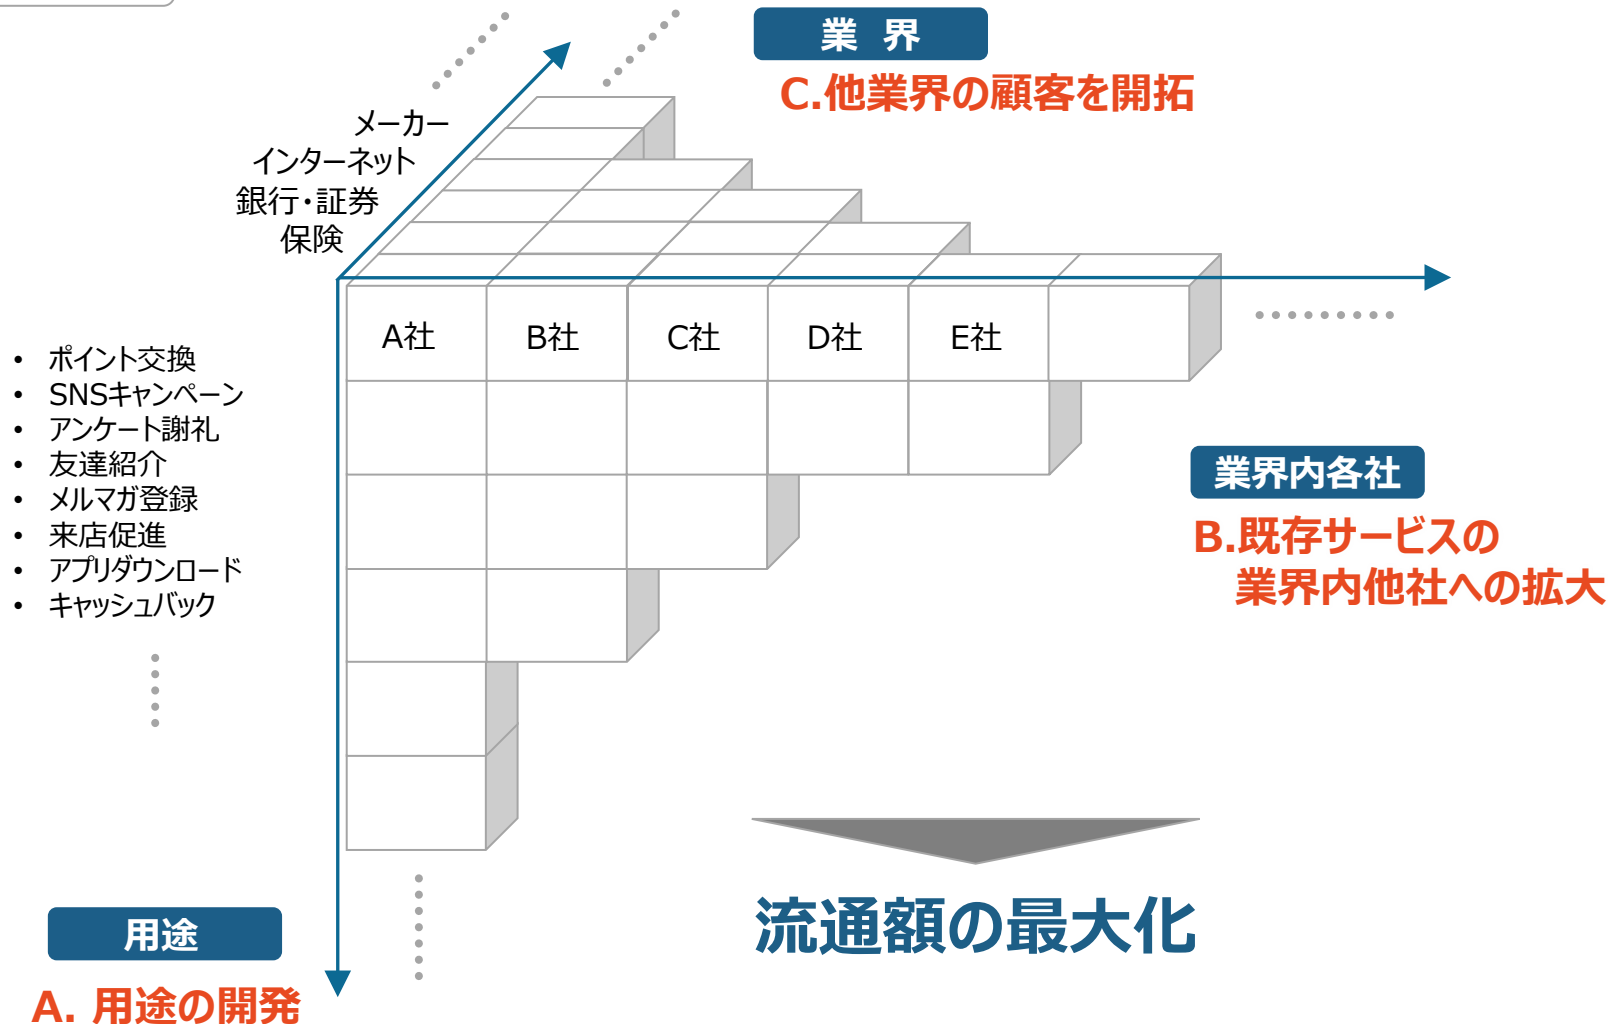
業 界
C.他業界の顧客を開拓

メーカー
インターネット
銀行・証券
保険

A社
B社
C社
D社
E社

• ポイント交換
• SNSキャンペーン
• アンケート謝礼
• 友達紹介
• メルマガ登録
• 来店促進
• アプリダウンロード
• キャッシュバック

業界内各社
B.既存サービスの
業界内他社への拡大

流通額の最大化

用途
A. 用途の開発